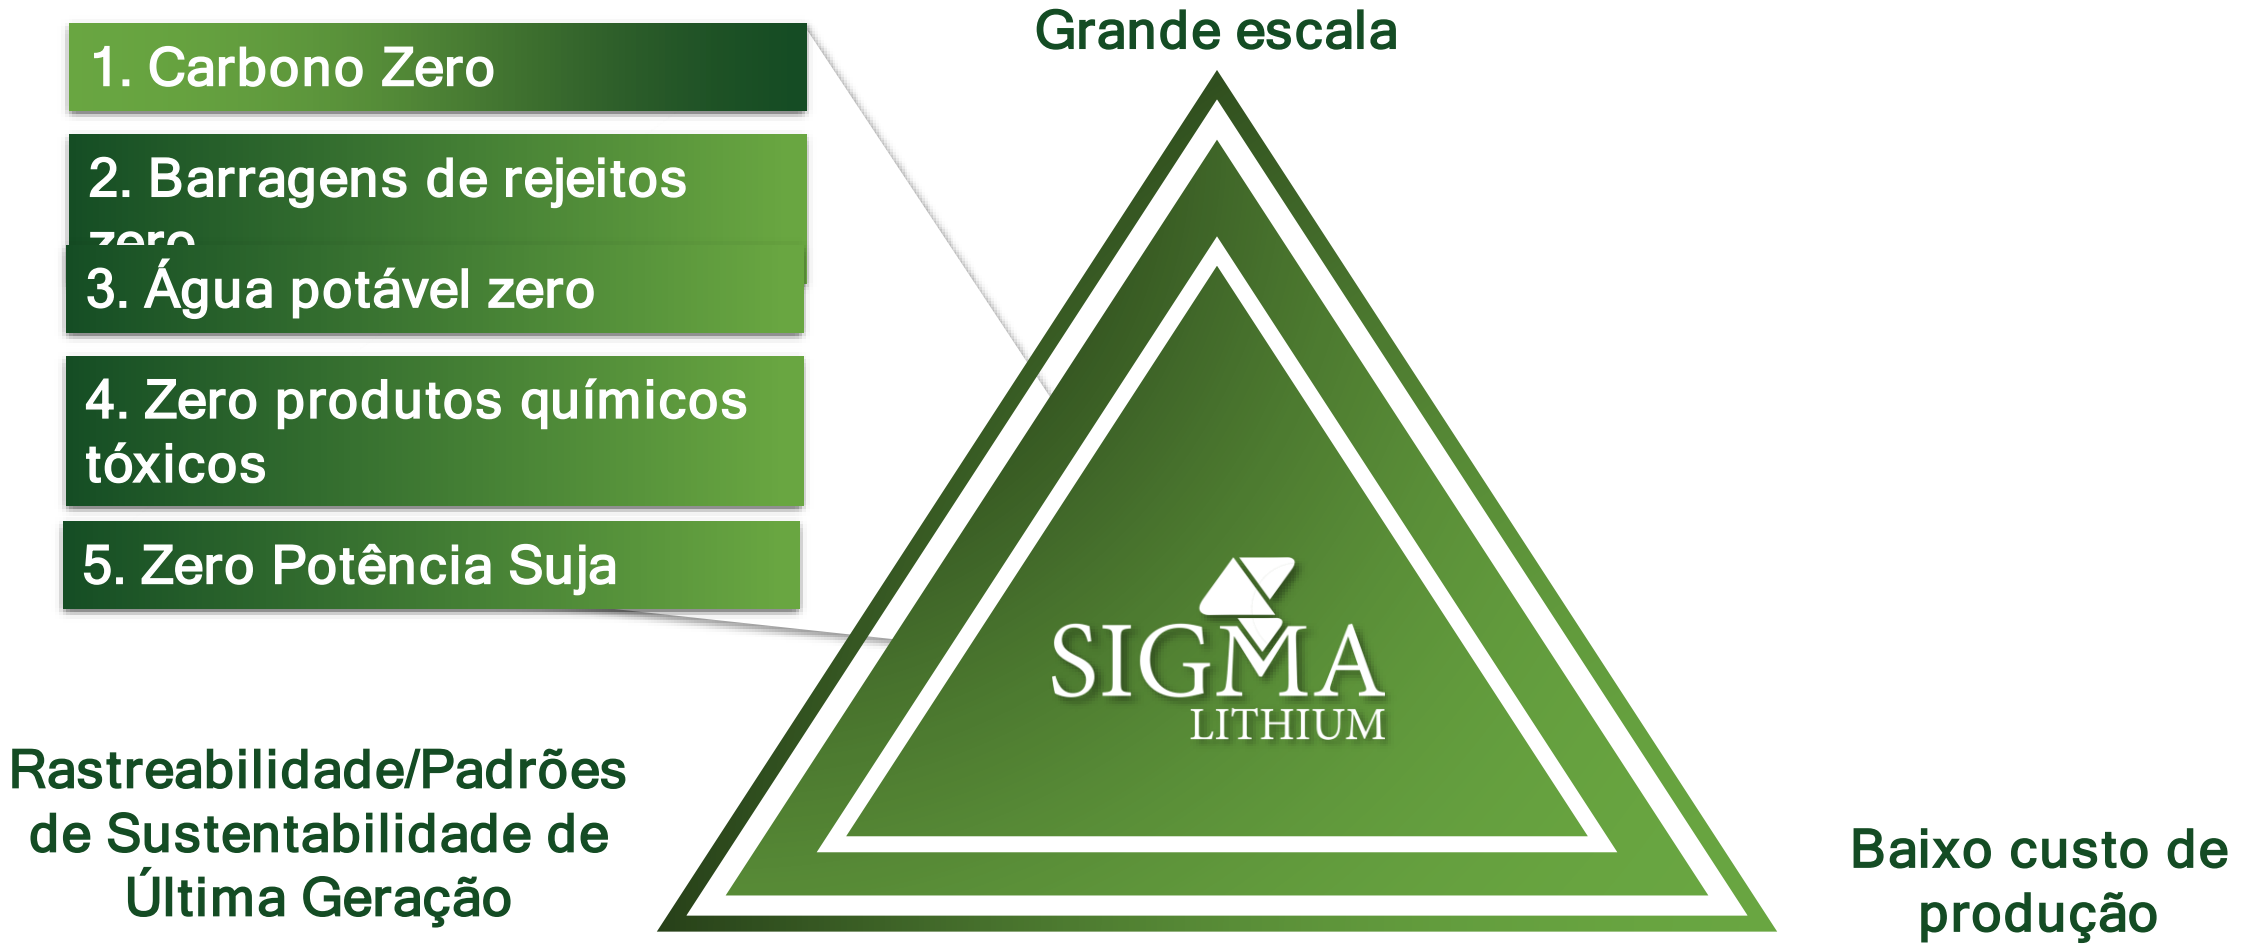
1. Carbono Zero

2. Barragens de rejeitos zero

3. Água potável zero

4. Zero produtos químicos tóxicos

5. Zero Potência Suja

Grande escala

SIGMA
LITHIUM

Rastreabilidade/Padrões de Sustentabilidade de Última Geração

Baixo custo de produção